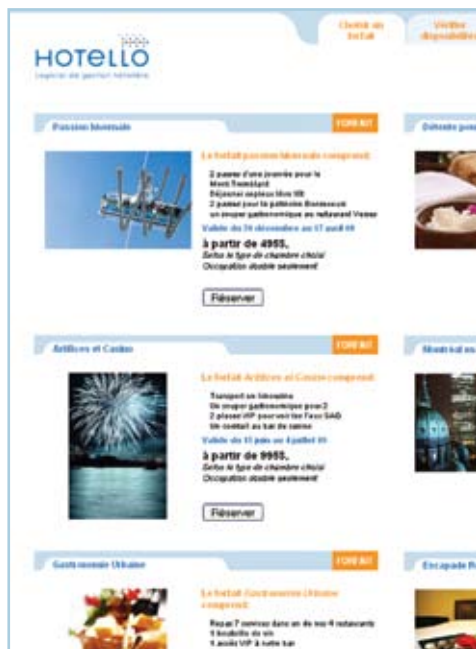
HOTELLO
Logiciel de gestion hôtelière

Choisir un forfait

Vérifier disponibilités

Passion hivernale

FORFAIT

Le forfait passion hivernale comprend:

2 passes d'une journée pour le Mont-Tremblant
Déjeuner copieux bien-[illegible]
2 passes pour la patinoire Bonsecours
un souper gastronomique au restaurant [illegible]

Valide du 26 décembre au 17 avril 09

à partir de 495$,
Selon le type de chambre choisi
Occupation double seulement

Réserver

Détente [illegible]

Artifices et Casino

FORFAIT

Le forfait Artifices et Casino comprend:

Transport en limousine
Un souper gastronomique pour 2
2 places VIP pour voir les feux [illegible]
Un cocktail au bar du casino

Valide du 15 juin au 4 juillet 09

à partir de 995$,
Selon le type de chambre choisi
Occupation double seulement

Réserver

Montréal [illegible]

Gastronomie Urbaine

FORFAIT

Le forfait Gastronomie Urbaine comprend:

Repas 7 services dans un de nos 4 restaurants
1 bouteille de vin
1 accès VIP à notre bar

Escapade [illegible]